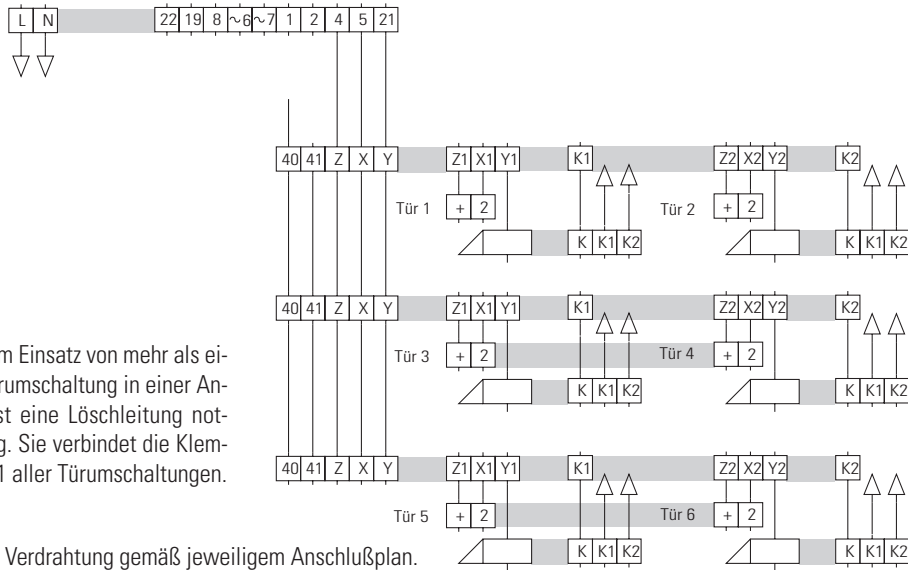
L N

22 19 8 ~6 ~7 1 2 4 5 21

40 41 Z X Y Z1 X1 Y1 K1 Z2 X2 Y2 K2

Tür 1 + 2 Tür 2 + 2

K K1 K2 K K1 K2

40 41 Z X Y Z1 X1 Y1 K1 Z2 X2 Y2 K2

Tür 3 + 2 Tür 4 + 2

K K1 K2 K K1 K2

40 41 Z X Y Z1 X1 Y1 K1 Z2 X2 Y2 K2

Tür 5 + 2 Tür 6 + 2

K K1 K2 K K1 K2

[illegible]m Einsatz von mehr als ei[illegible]rumschaltung in einer An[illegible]st eine Löschleitung not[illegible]g. Sie verbindet die Klem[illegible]1 aller Türumschaltungen.

Verdrahtung gemäß jeweiligem Anschlußplan.